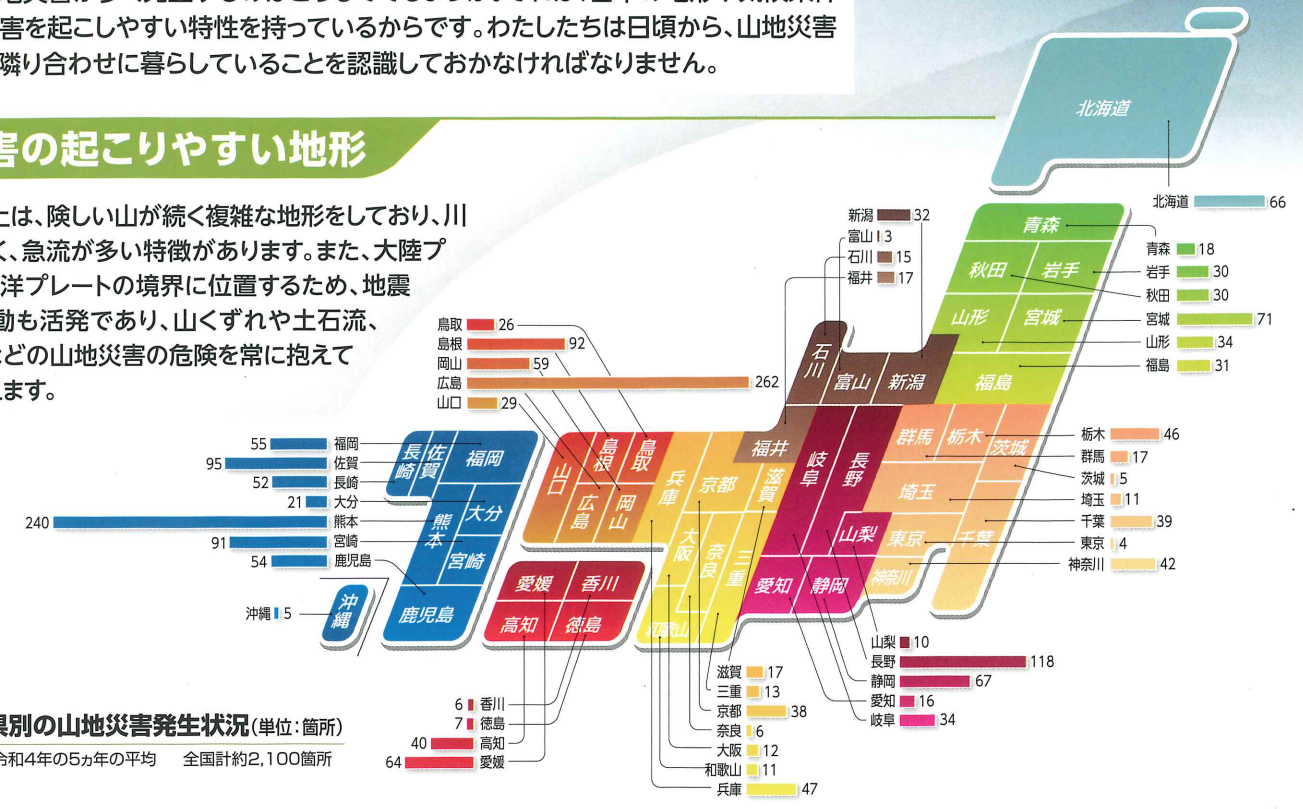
害を起こしやすい特性を持っているからです。わたしたちは日頃から、山地災害隣り合わせに暮らしていることを認識しておかなければなりません。

害の起こりやすい地形

とは、険しい山が続く複雑な地形をしており、川く、急流が多い特徴があります。また、大陸プ洋プレートの境界に位置するため、地震動も活発であり、山くずれや土石流、どの山地災害の危険を常に抱えてきます。

県別の山地災害発生状況(単位:箇所)
令和4年の5ヵ年の平均　全国計約2,100箇所

北海道
北海道 66
青森 18
岩手 30
秋田 30
宮城 71
山形 34
福島 31
新潟 32
富山 3
石川 15
福井 17
鳥取 26
島根 92
岡山 59
広島 262
山口 29
福岡 55
佐賀 95
長崎 52
大分 21
熊本 240
宮崎 91
鹿児島 54
沖縄 5
栃木 46
群馬 17
茨城 5
埼玉 11
千葉 39
東京 4
神奈川 42
山梨 10
長野 118
静岡 67
愛知 16
岐阜 34
滋賀 17
三重 13
京都 38
奈良 6
大阪 12
和歌山 11
兵庫 47
香川 6
徳島 7
高知 40
愛媛 64

青森 秋田 岩手 山形 宮城 福島 石川 富山 新潟 福井 岐阜 長野 群馬 栃木 茨城 埼玉 山梨 東京 千葉 神奈川 愛知 静岡 滋賀 京都 兵庫 大阪 奈良 三重 和歌山 島根 鳥取 山口 広島 岡山 長崎 佐賀 福岡 熊本 大分 宮崎 鹿児島 沖縄 愛媛 香川 高知 徳島